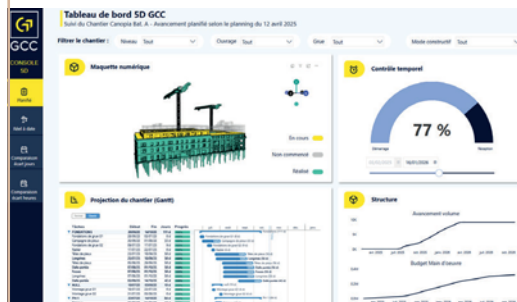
GCC
CONSOLE 5D

Planifié

Mettre à jour

Comparaison écart jours

Comparaison écart heures

Tableau de bord 5D GCC
Suivi du Chantier Canopia Bat. A - Avancement planifié selon le planning du 12 avril 2025

Filtrer le chantier :
Niveau Tout
Ouvrage Tout
Gros Tout
Mode constructif Tout

Maquette numérique

En cours
Non commencé
Réalisé

Contrôle temporel

77 %

Démarrage
Réception

Projection du chantier (Gantt)

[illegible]

Structure

Avancement volume

Budget Main d'oeuvre